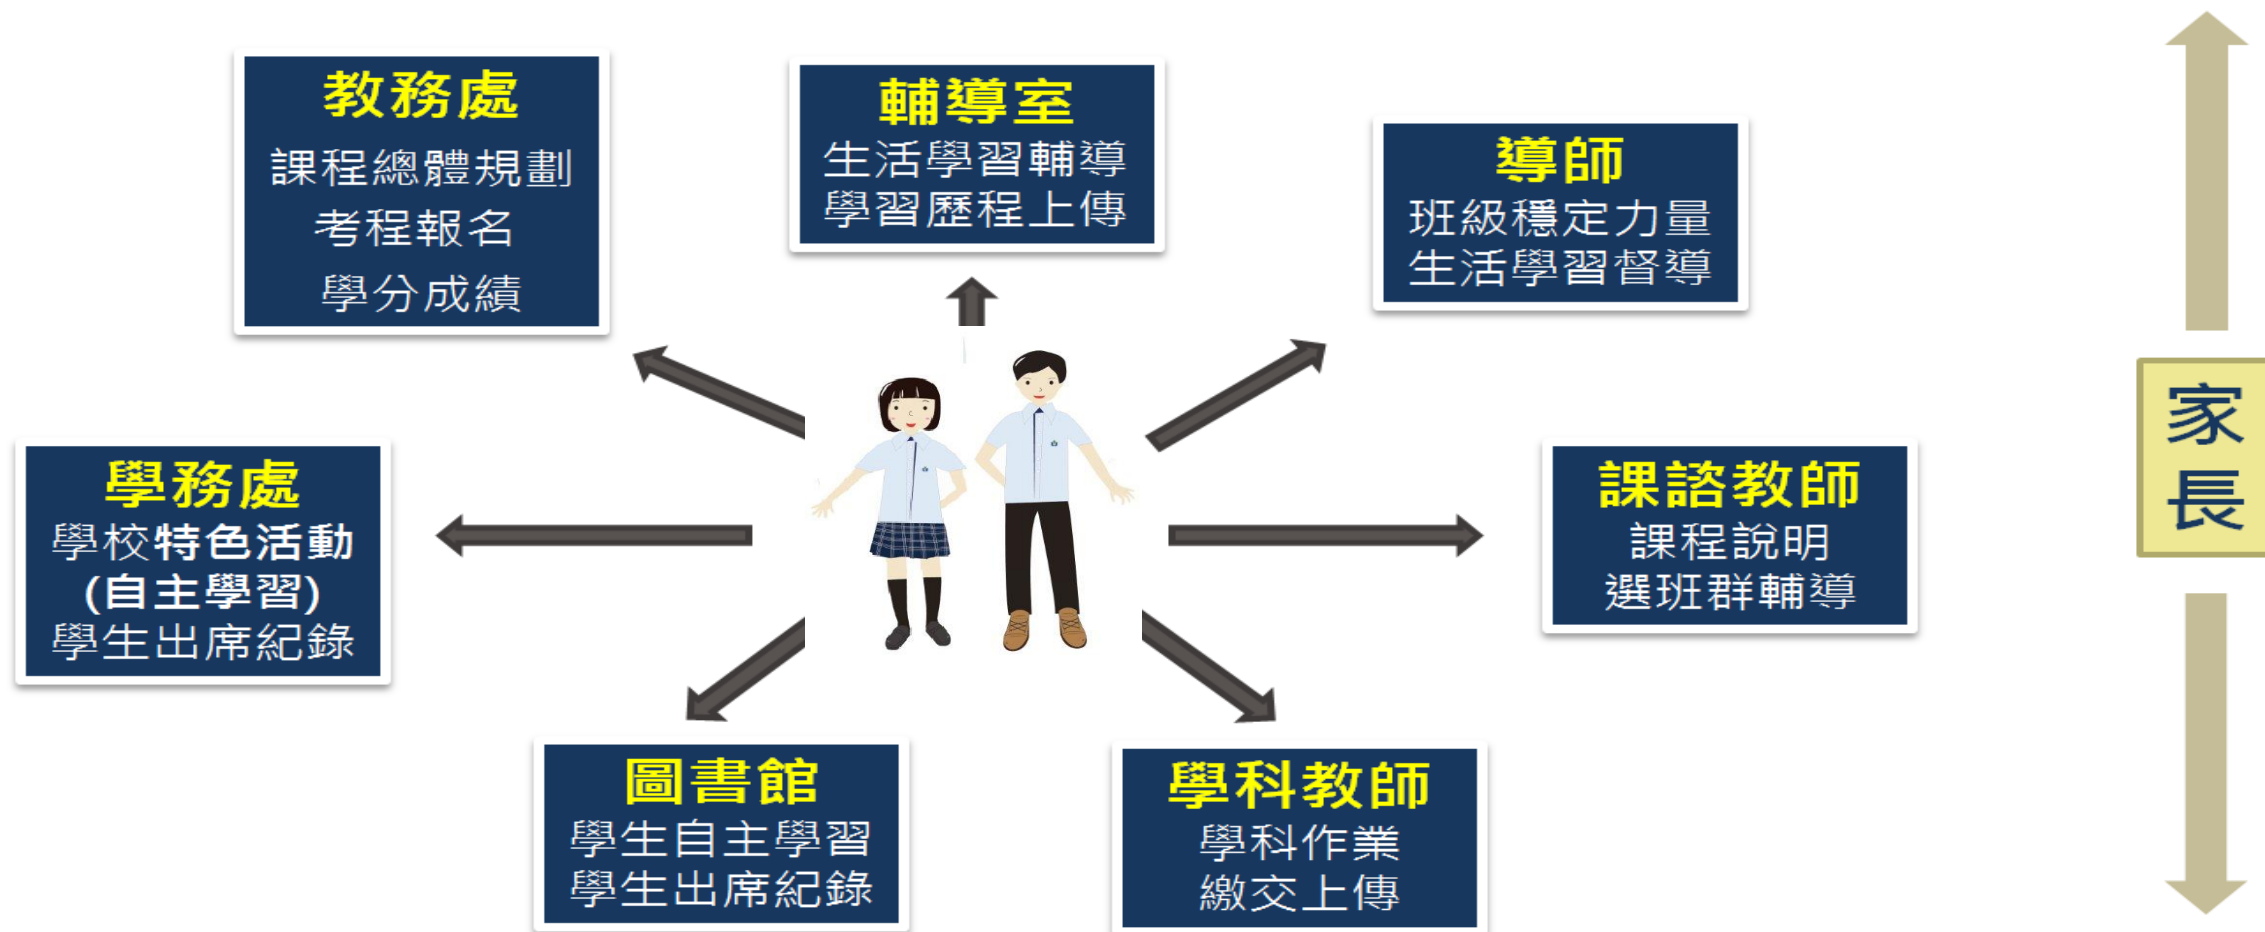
教務處
課程總體規劃
考程報名
學分成績

輔導室
生活學習輔導
學習歷程上傳

導師
班級穩定力量
生活學習督導

家長

學務處
學校特色活動
(自主學習)
學生出席紀錄

課諮教師
課程說明
選班群輔導

圖書館
學生自主學習
學生出席紀錄

學科教師
學科作業
繳交上傳